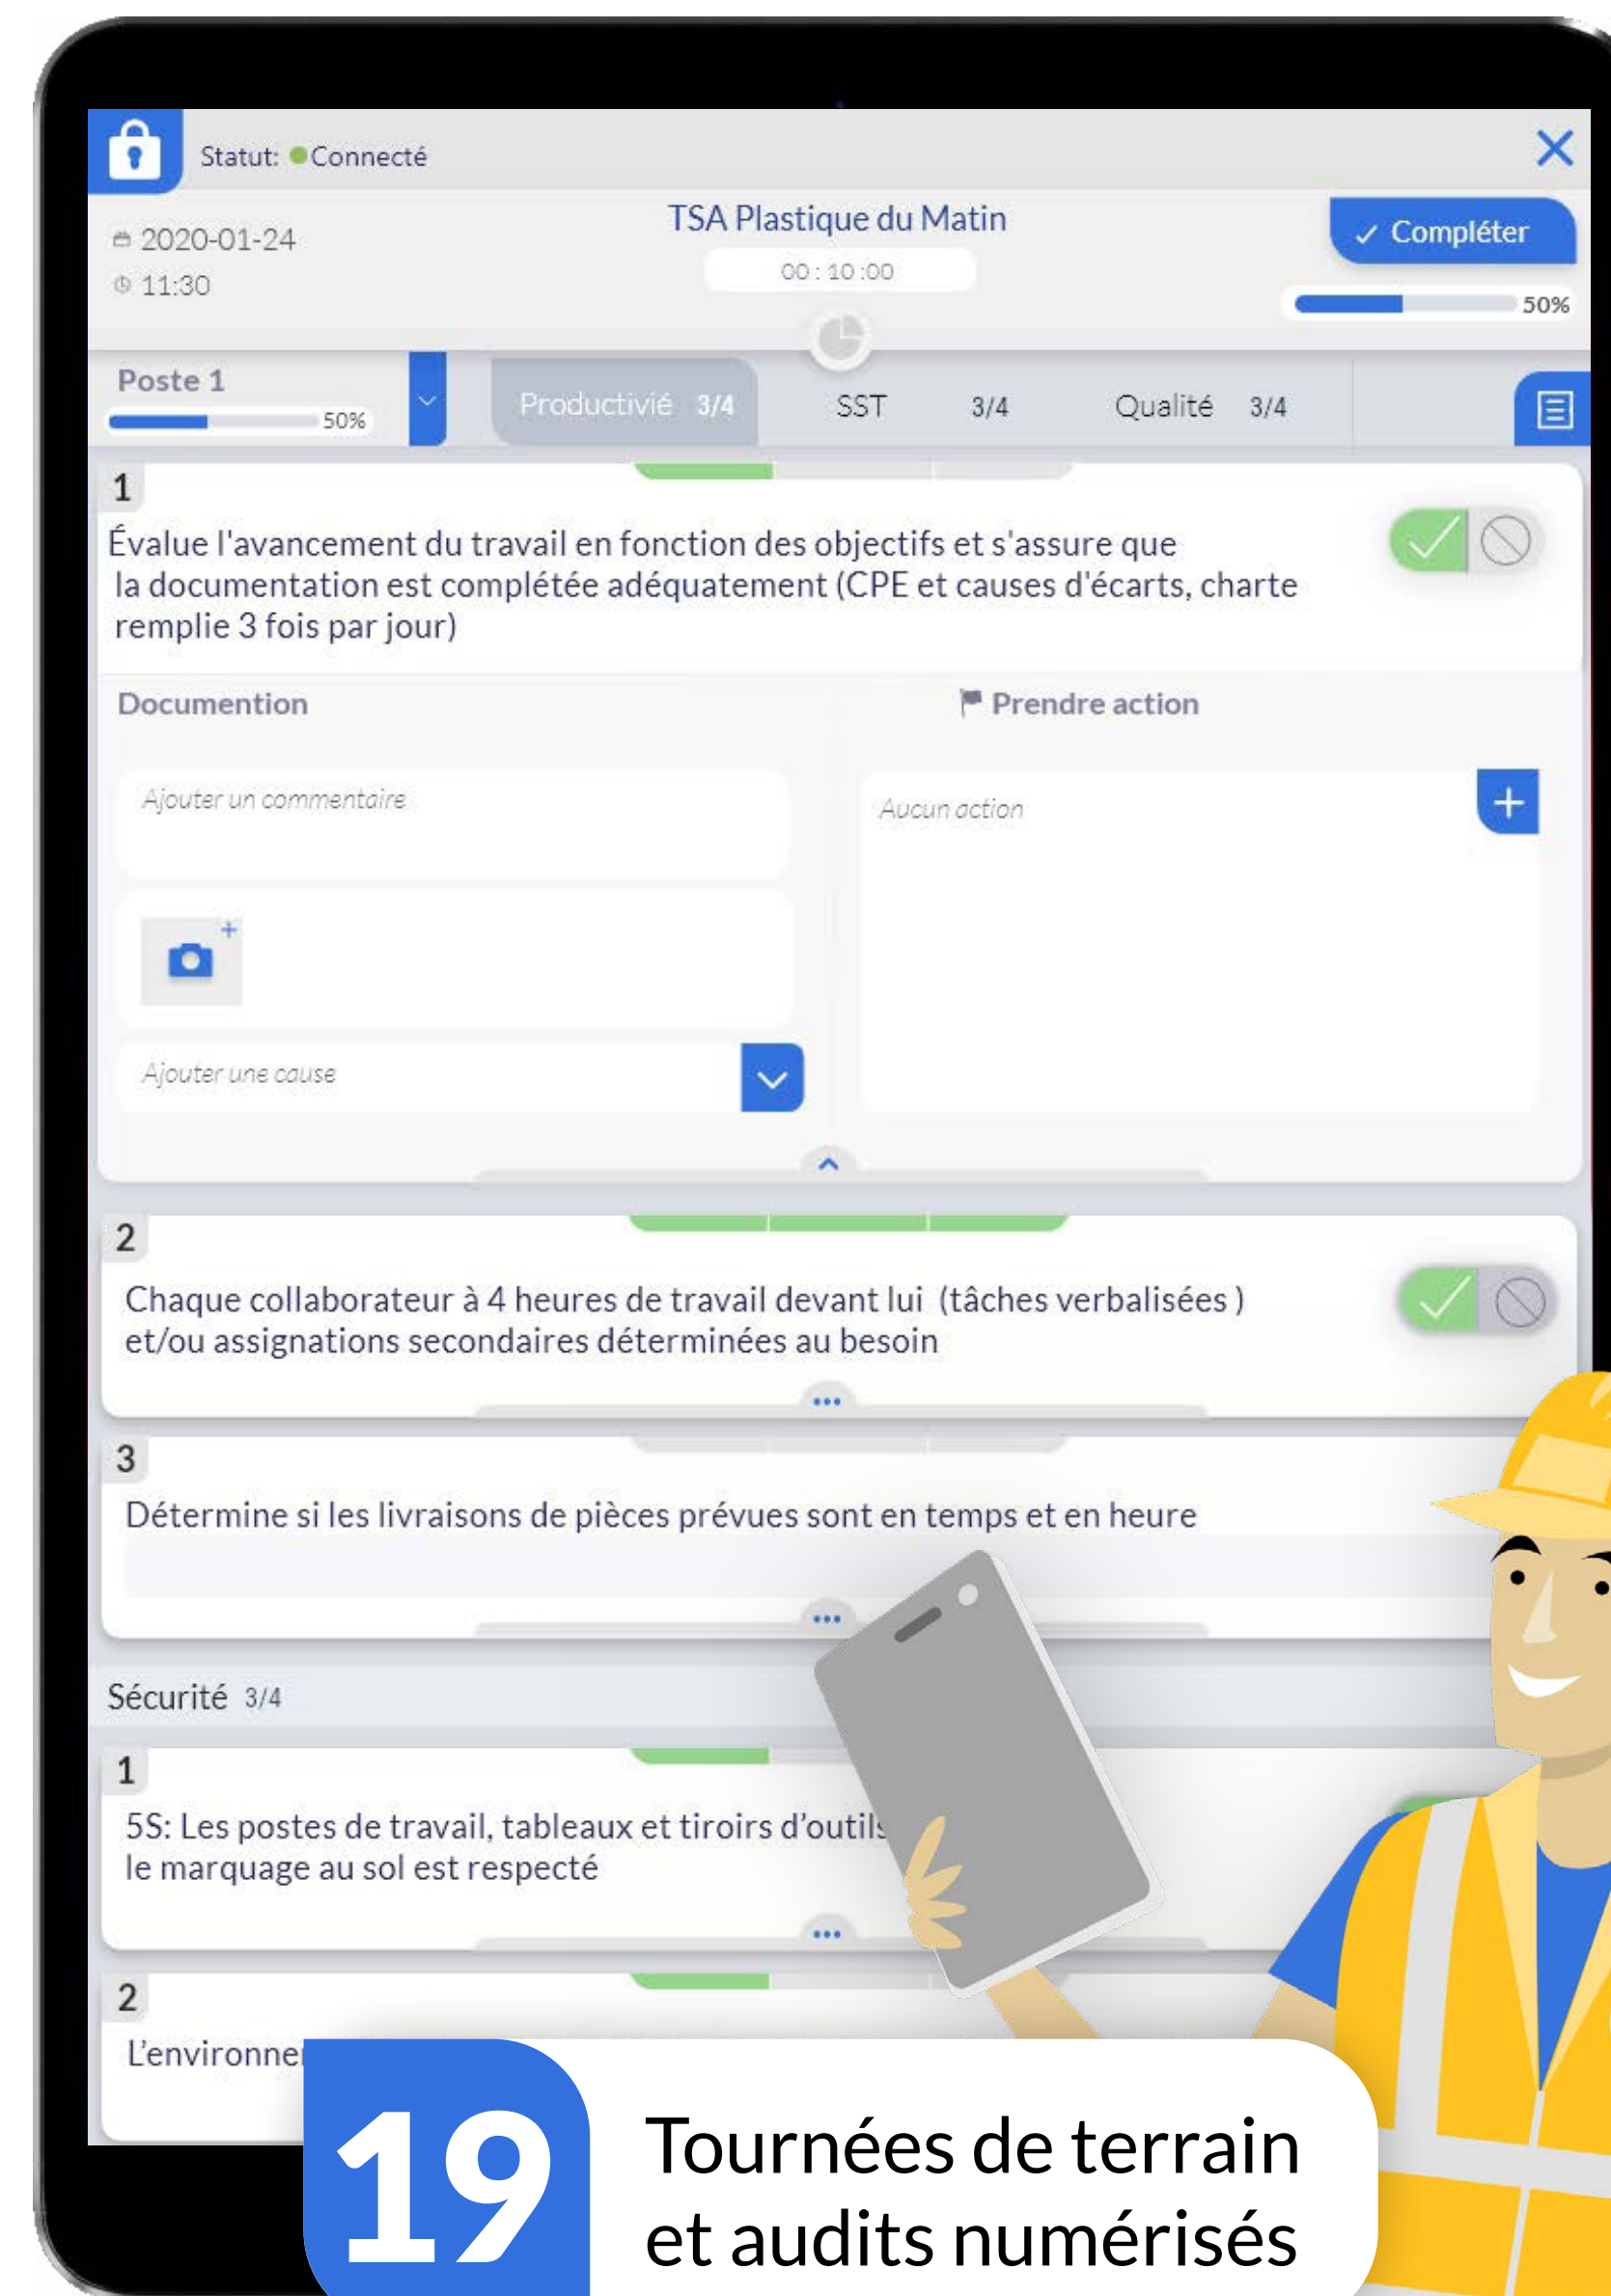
Statut: Connecté

2020-01-24
11:30

TSA Plastique du Matin
00 : 10 :00

✓ Compléter
50%

Poste 1
50%

Productivié 3/4
SST 3/4
Qualité 3/4

1
Évalue l'avancement du travail en fonction des objectifs et s'assure que la documentation est complétée adéquatement (CPE et causes d'écarts, charte remplie 3 fois par jour)

Documention
Prendre action

Ajouter un commentaire
Aucun action
Ajouter une cause

2
Chaque collaborateur à 4 heures de travail devant lui (tâches verbalisées ) et/ou assignations secondaires déterminées au besoin

3
Détermine si les livraisons de pièces prévues sont en temps et en heure

Sécurité 3/4

1
5S: Les postes de travail, tableaux et tiroirs d'outils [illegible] le marquage au sol est respecté

2
L'environne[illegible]

19
Tournées de terrain et audits numérisés